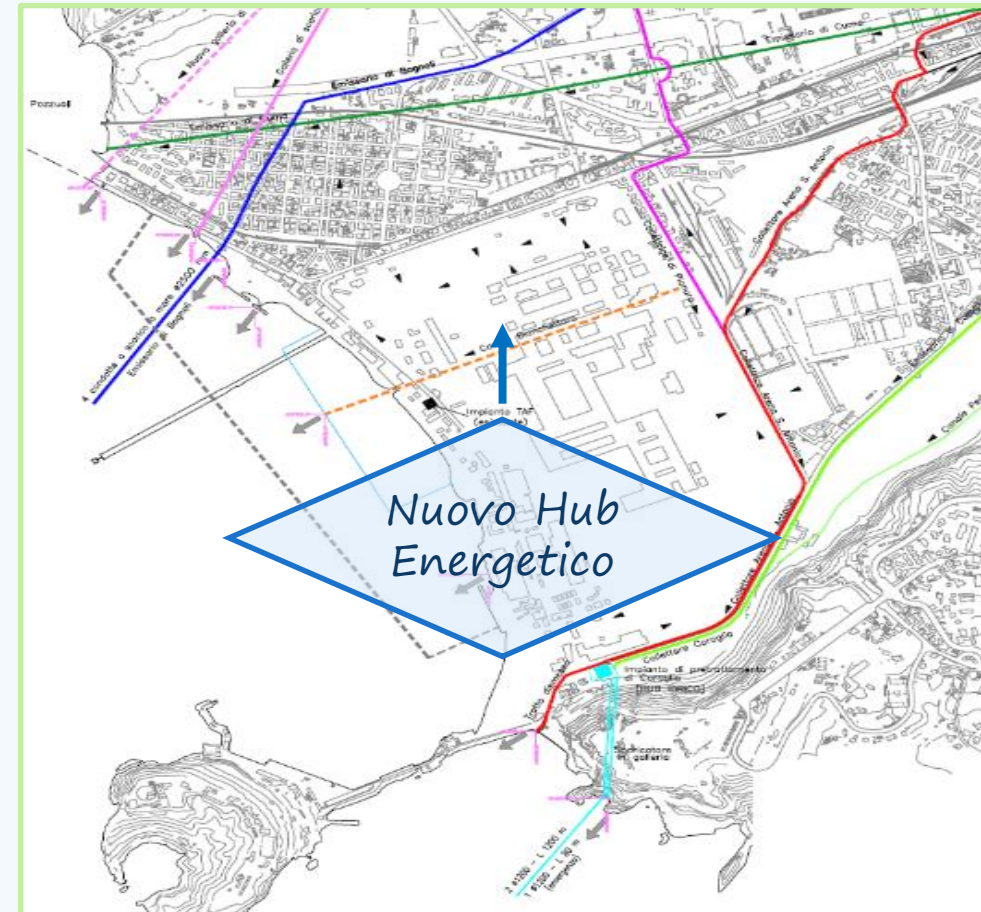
Pozzuoli

Emissario di Bagnoli

Emissario di Cuma

Nuovo Hub Energetico

Impianto TAF

Collettore Coroglio

Impianto di pretrattamento di Coroglio

Sedimentatore in galleria

Collettore Arena S. Antonio

Emissario di Bagnoli

Collettore Coroglio